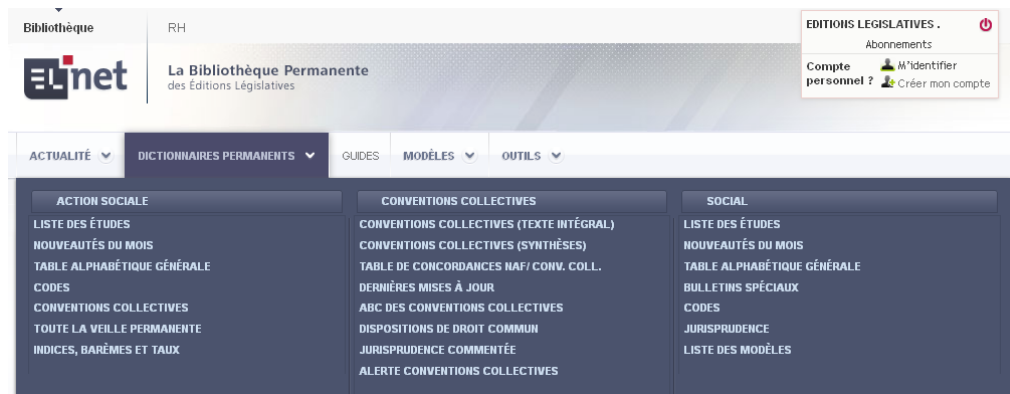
Bibliothèque
RH

ELnet
La Bibliothèque Permanente
des Éditions Législatives

EDITIONS LEGISLATIVES .
Abonnements
Compte personnel ?
M'identifier
Créer mon compte

ACTUALITÉ
DICTIONNAIRES PERMANENTS
GUIDES
MODÈLES
OUTILS

ACTION SOCIALE
LISTE DES ÉTUDES
NOUVEAUTÉS DU MOIS
TABLE ALPHABÉTIQUE GÉNÉRALE
CODES
CONVENTIONS COLLECTIVES
TOUTE LA VEILLE PERMANENTE
INDICES, BARÈMES ET TAUX

CONVENTIONS COLLECTIVES
CONVENTIONS COLLECTIVES (TEXTE INTÉGRAL)
CONVENTIONS COLLECTIVES (SYNTHÈSES)
TABLE DE CONCORDANCES NAF/ CONV. COLL.
DERNIÈRES MISES À JOUR
ABC DES CONVENTIONS COLLECTIVES
DISPOSITIONS DE DROIT COMMUN
JURISPRUDENCE COMMENTÉE
ALERTE CONVENTIONS COLLECTIVES

SOCIAL
LISTE DES ÉTUDES
NOUVEAUTÉS DU MOIS
TABLE ALPHABÉTIQUE GÉNÉRALE
BULLETINS SPÉCIAUX
CODES
JURISPRUDENCE
LISTE DES MODÈLES